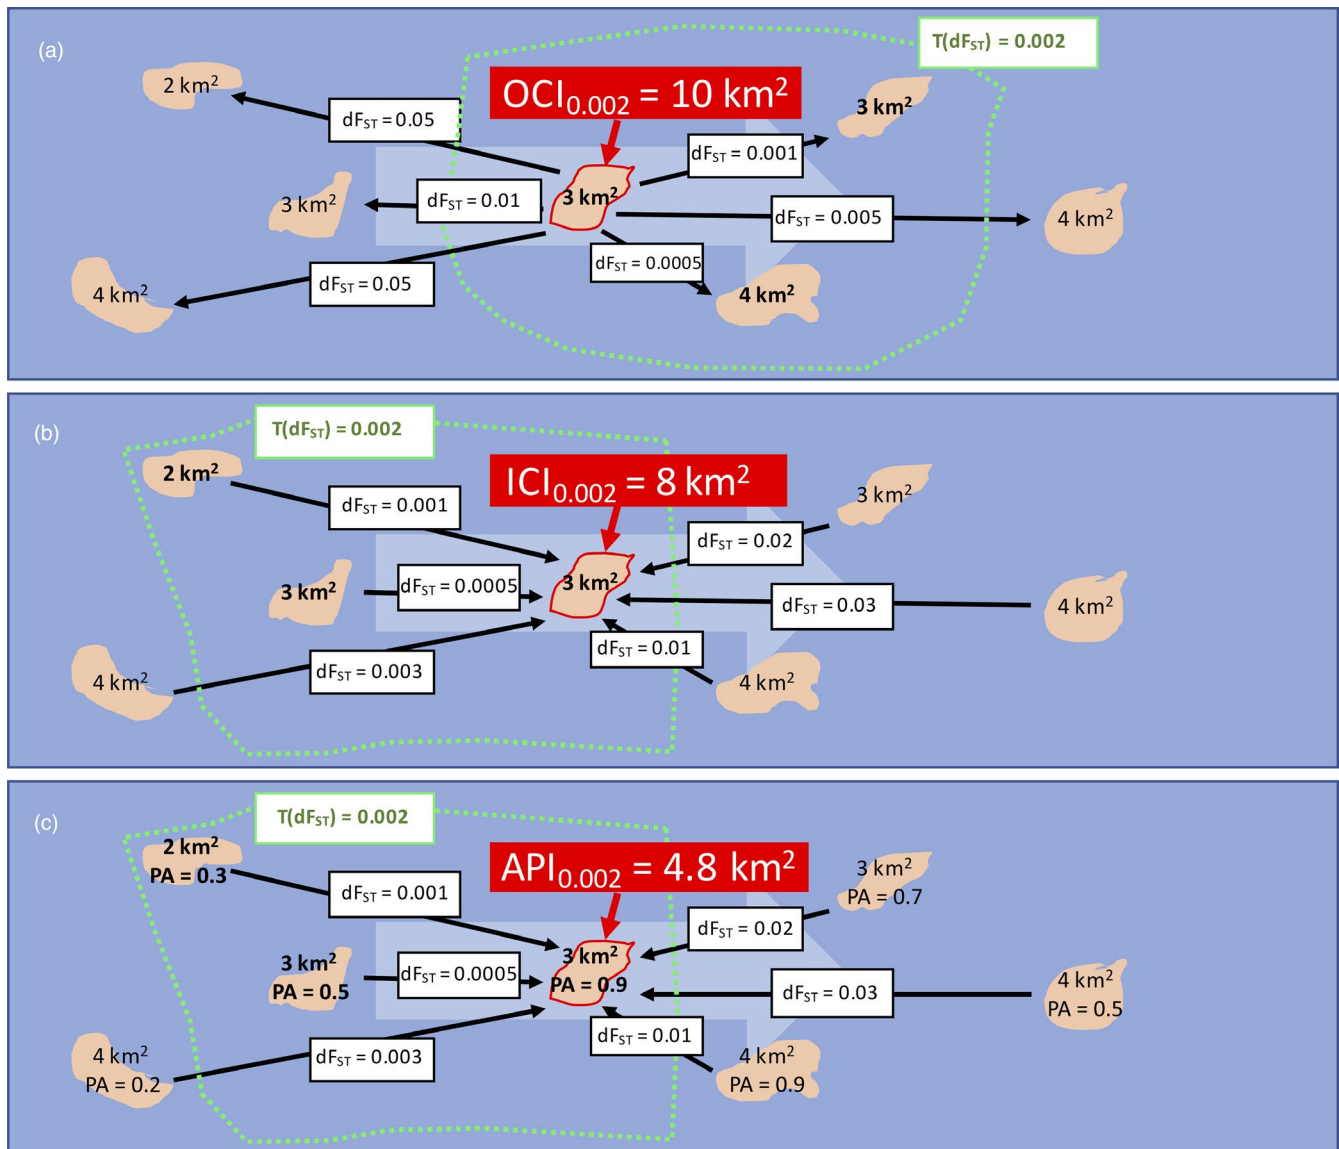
(a)

$T(dF_{ST}) = 0.002$

$OCI_{0.002} = 10\ km^2$

2 km²

$dF_{ST} = 0.05$

3 km²

$dF_{ST} = 0.001$

3 km²

$dF_{ST} = 0.01$

3 km²

$dF_{ST} = 0.005$

4 km²

$dF_{ST} = 0.0005$

4 km²

$dF_{ST} = 0.05$

4 km²

(b)

$T(dF_{ST}) = 0.002$

$ICI_{0.002} = 8\ km^2$

2 km²

$dF_{ST} = 0.001$

3 km²

$dF_{ST} = 0.02$

3 km²

$dF_{ST} = 0.0005$

3 km²

$dF_{ST} = 0.03$

4 km²

$dF_{ST} = 0.01$

4 km²

$dF_{ST} = 0.003$

4 km²

(c)

$T(dF_{ST}) = 0.002$

$API_{0.002} = 4.8\ km^2$

2 km²
PA = 0.3

$dF_{ST} = 0.001$

3 km²
PA = 0.7

$dF_{ST} = 0.02$

3 km²
PA = 0.5

$dF_{ST} = 0.0005$

3 km²
PA = 0.9

$dF_{ST} = 0.03$

4 km²
PA = 0.5

$dF_{ST} = 0.01$

4 km²
PA = 0.9

$dF_{ST} = 0.003$

4 km²
PA = 0.2